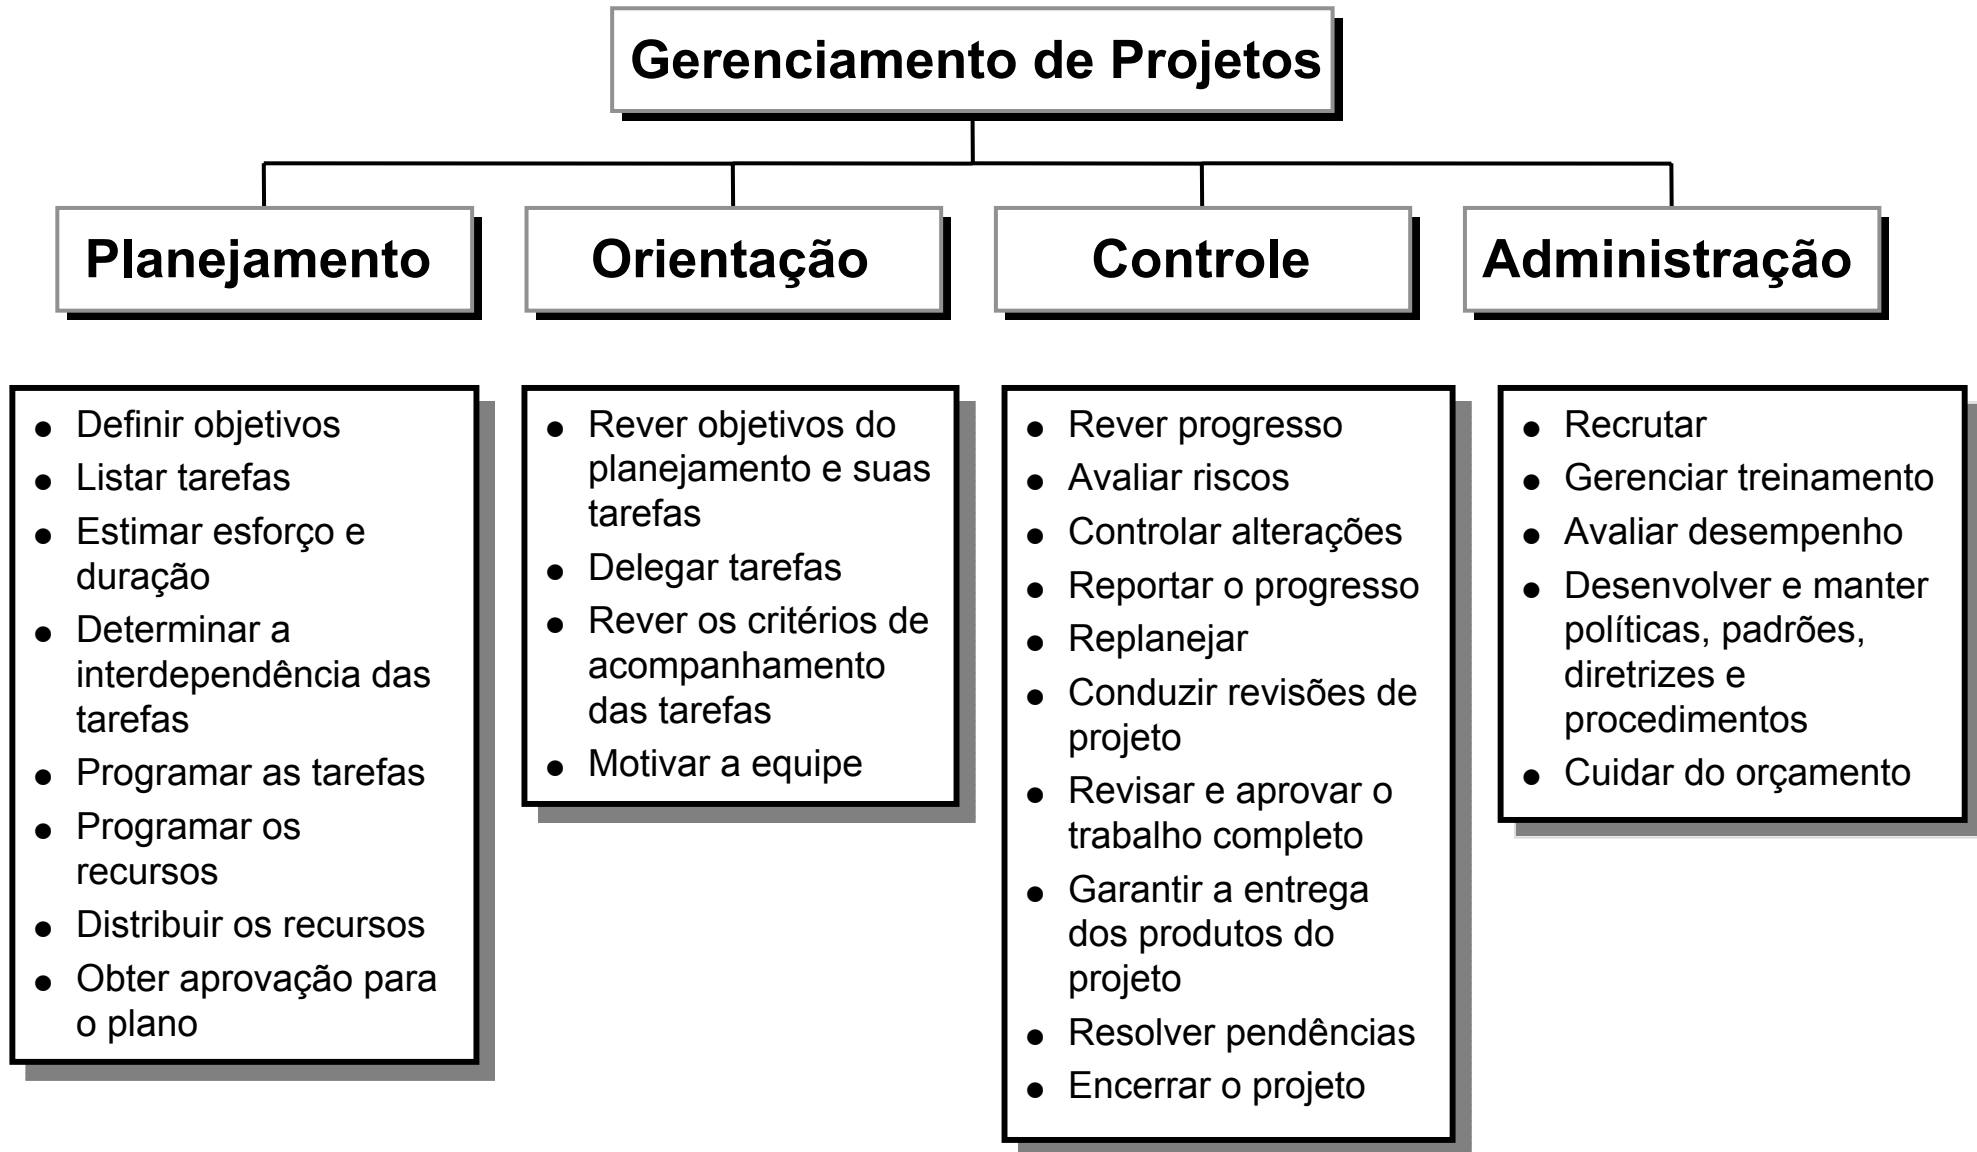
Gerenciamento de Projetos

Planejamento

Orientação

Controle

Administração

- Definir objetivos
- Listar tarefas
- Estimar esforço e duração
- Determinar a interdependência das tarefas
- Programar as tarefas
- Programar os recursos
- Distribuir os recursos
- Obter aprovação para o plano

- Rever objetivos do planejamento e suas tarefas
- Delegar tarefas
- Rever os critérios de acompanhamento das tarefas
- Motivar a equipe

- Rever progresso
- Avaliar riscos
- Controlar alterações
- Reportar o progresso
- Replanejar
- Conduzir revisões de projeto
- Revisar e aprovar o trabalho completo
- Garantir a entrega dos produtos do projeto
- Resolver pendências
- Encerrar o projeto

- Recrutar
- Gerenciar treinamento
- Avaliar desempenho
- Desenvolver e manter políticas, padrões, diretrizes e procedimentos
- Cuidar do orçamento